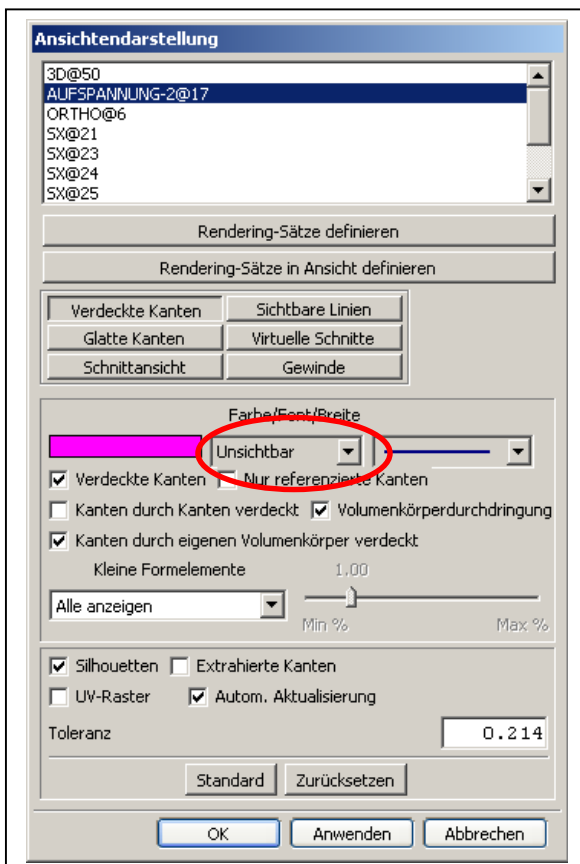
Ansichtendarstellung

3D@50
AUFSPANNUNG-2@17
ORTHO@6
SX@21
SX@23
SX@24
SX@25

Rendering-Sätze definieren

Rendering-Sätze in Ansicht definieren

Verdeckte Kanten
Sichtbare Linien
Glatte Kanten
Virtuelle Schnitte
Schnittansicht
Gewinde

Farbe/Font/Breite

Unsichtbar

Verdeckte Kanten
Nur referenzierte Kanten

Kanten durch Kanten verdeckt
Volumenkörperdurchdringung

Kanten durch eigenen Volumenkörper verdeckt

Kleine Formelemente
1.00

Alle anzeigen

Min %
Max %

Silhouetten
Extrahierte Kanten

UV-Raster
Autom. Aktualisierung

Toleranz
0.214

Standard
Zurücksetzen

OK
Anwenden
Abbrechen